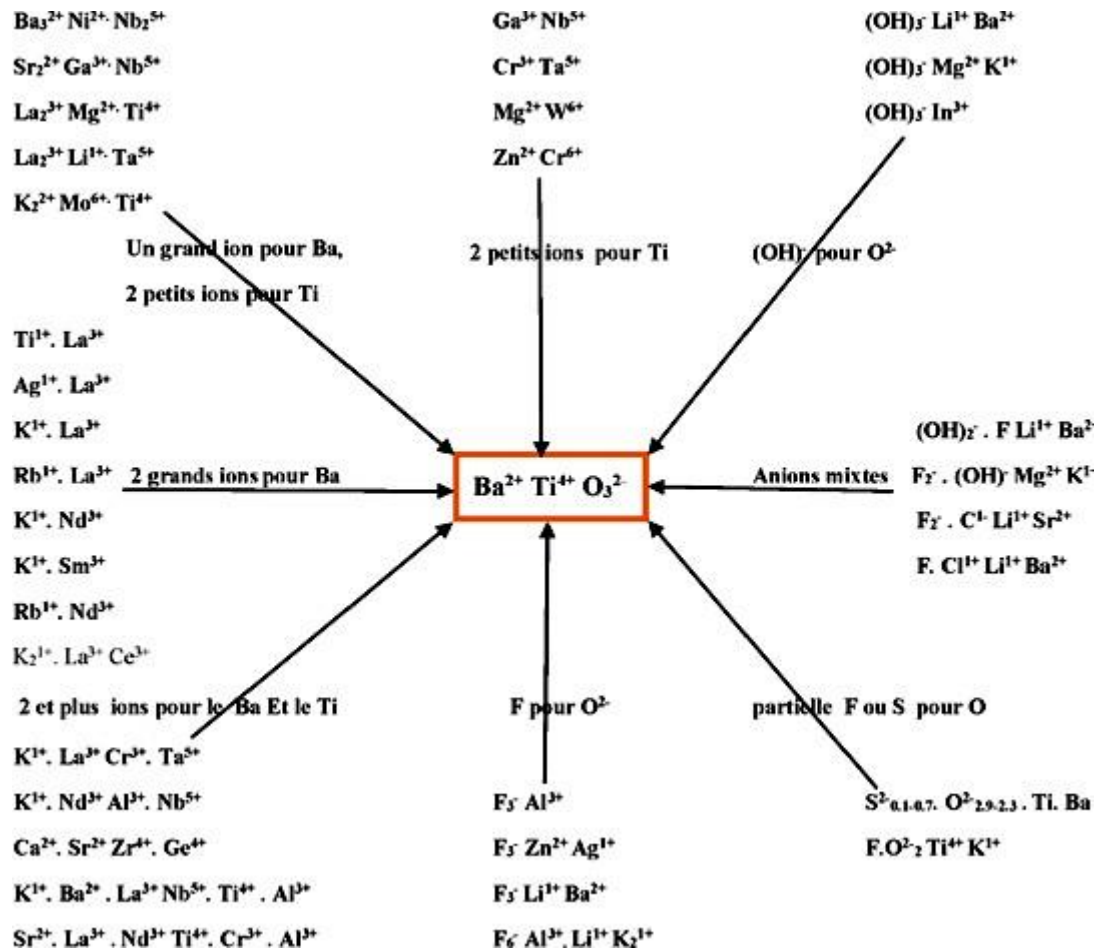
$Ba_3^{2+} Ni^{2+} Nb_2^{5+}$

$Sr_2^{2+} Ga^{3+} Nb^{5+}$

$La_2^{3+} Mg^{2+} Ti^{4+}$

$La_2^{3+} Li^{1+} Ta^{5+}$

$K_2^{2+} Mo^{6+} Ti^{4+}$

Un grand ion pour Ba,

2 petits ions pour Ti

$Ga^{3+} Nb^{5+}$

$Cr^{3+} Ta^{5+}$

$Mg^{2+} W^{6+}$

$Zn^{2+} Cr^{6+}$

2 petits ions pour Ti

$(OH)_3^- Li^{1+} Ba^{2+}$

$(OH)_3^- Mg^{2+} K^{1+}$

$(OH)_3^- In^{3+}$

$(OH)^-$ pour $O^{2-}$

$Tl^{1+}. La^{3+}$

$Ag^{1+}. La^{3+}$

$K^{1+}. La^{3+}$

$Rb^{1+}. La^{3+}$ 2 grands ions pour Ba

$K^{1+}. Nd^{3+}$

$K^{1+}. Sm^{3+}$

$Rb^{1+}. Nd^{3+}$

$K_2^{1+}. La^{3+} Ce^{3+}$

$Ba^{2+} Ti^{4+} O_3^{2-}$

$(OH)_2^- . F Li^{1+} Ba^{2-}$

Anions mixtes $F_2^- . (OH)^- Mg^{2+} K^{1-}$

$F_2^- . C^{1-} Li^{1+} Sr^{2+}$

$F. Cl^{1+} Li^{1+} Ba^{2+}$

2 et plus ions pour le Ba Et le Ti

$K^{1+}. La^{3+} Cr^{3+}. Ta^{5+}$

$K^{1+}. Nd^{3+} Al^{3+}. Nb^{5+}$

$Ca^{2+}. Sr^{2+} Zr^{4+}. Ge^{4+}$

$K^{1+}. Ba^{2+} . La^{3+} Nb^{5+}. Ti^{4+} . Al^{3+}$

$Sr^{2+}. La^{3+} . Nd^{3+} Ti^{4+}. Cr^{3+} . Al^{3+}$

F pour $O^{2-}$

$F_3^- Al^{3+}$

$F_3^- Zn^{2+} Ag^{1+}$

$F_3^- Li^{1+} Ba^{2+}$

$F_6^- Al^{3+}. Li^{1+} K_2^{1+}$

partielle F ou S pour O

$S^{2-}_{0.1-0.7}. O^{2-}_{2.9-2.3} . Ti. Ba$

$F.O^{2-}_2 Ti^{4+} K^{1+}$